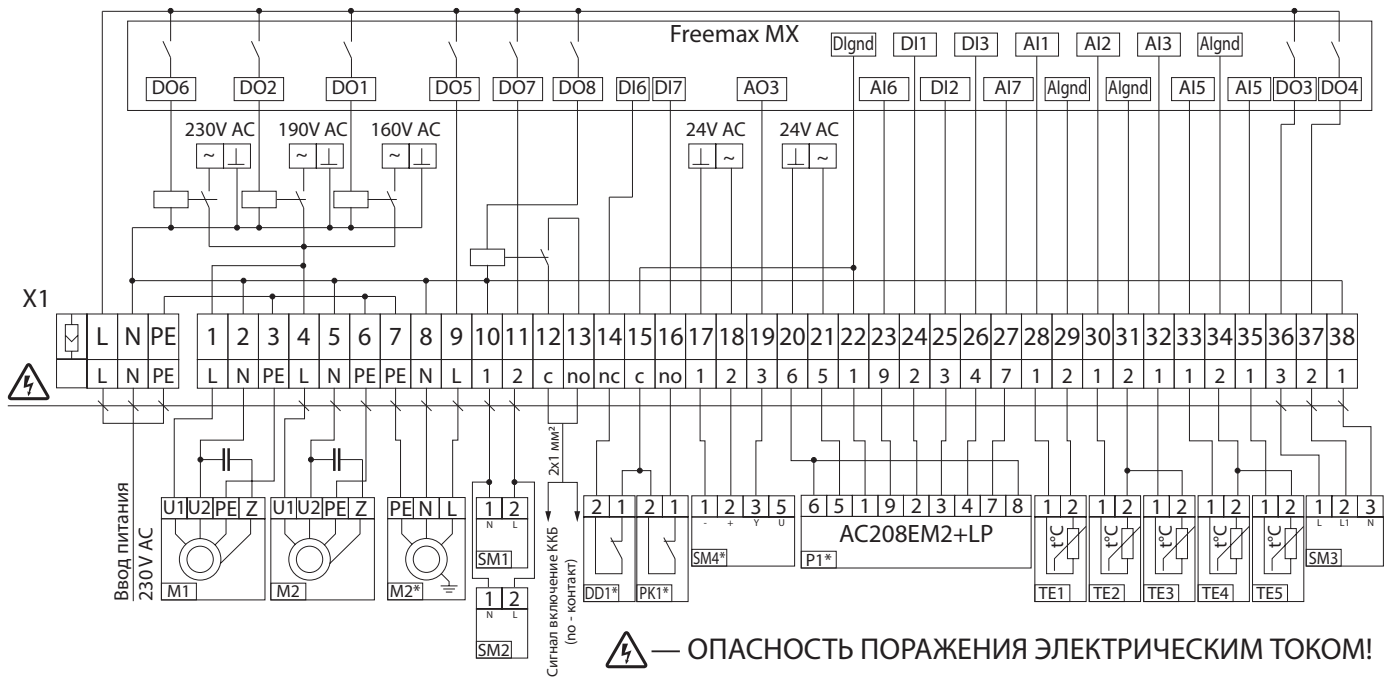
Freemax MX

DIgnd DI1 DI3 AI1 AI2 AI3 AIgnd

DO6 DO2 DO1 DO5 DO7 DO8 DI6 DI7 AO3 AI6 DI2 AI7 AIgnd AIgnd AI5 AI5 DO3 DO4

230V AC 190V AC 160V AC

~ ⊥ ~ ⊥ ~ ⊥

24V AC 24V AC

⊥ ~ ⊥ ~

X1

| | L | N | PE | 1 | 2 | 3 | 4 | 5 | 6 | 7 | 8 | 9 | 10 | 11 | 12 | 13 | 14 | 15 | 16 | 17 | 18 | 19 | 20 | 21 | 22 | 23 | 24 | 25 | 26 | 27 | 28 | 29 | 30 | 31 | 32 | 33 | 34 | 35 | 36 | 37 | 38 |
|---|---|---|---|---|---|---|---|---|---|---|---|---|---|---|---|---|---|---|---|---|---|---|---|---|---|---|---|---|---|---|---|---|---|---|---|---|---|---|---|---|---|
| | L | N | PE | L | N | PE | L | N | PE | PE | N | L | 1 | 2 | c | no | nc | c | no | 1 | 2 | 3 | 6 | 5 | 1 | 9 | 2 | 3 | 4 | 7 | 1 | 2 | 1 | 2 | 1 | 1 | 2 | 1 | 3 | 2 | 1 |

Ввод питания 230 V AC

U1 U2 PE Z
M1

U1 U2 PE Z
M2

PE N L
M2*

1 2
N L
SM1

1 2
N L
SM2

2x1 мм²

Сигнал включение ККБ (no - контакт)

2 1
DD1*

2 1
PK1*

1 2 3 5
- + Y U
SM4*

6 5 1 9 2 3 4 7 8
AC208EM2+LP
P1*

1 2 t°C
TE1

1 2 t°C
TE2

1 2 t°C
TE3

1 2 t°C
TE4

1 2 t°C
TE5

1 2 3
L L1 N
SM3

— ОПАСНОСТЬ ПОРАЖЕНИЯ ЭЛЕКТРИЧЕСКИМ ТОКОМ!